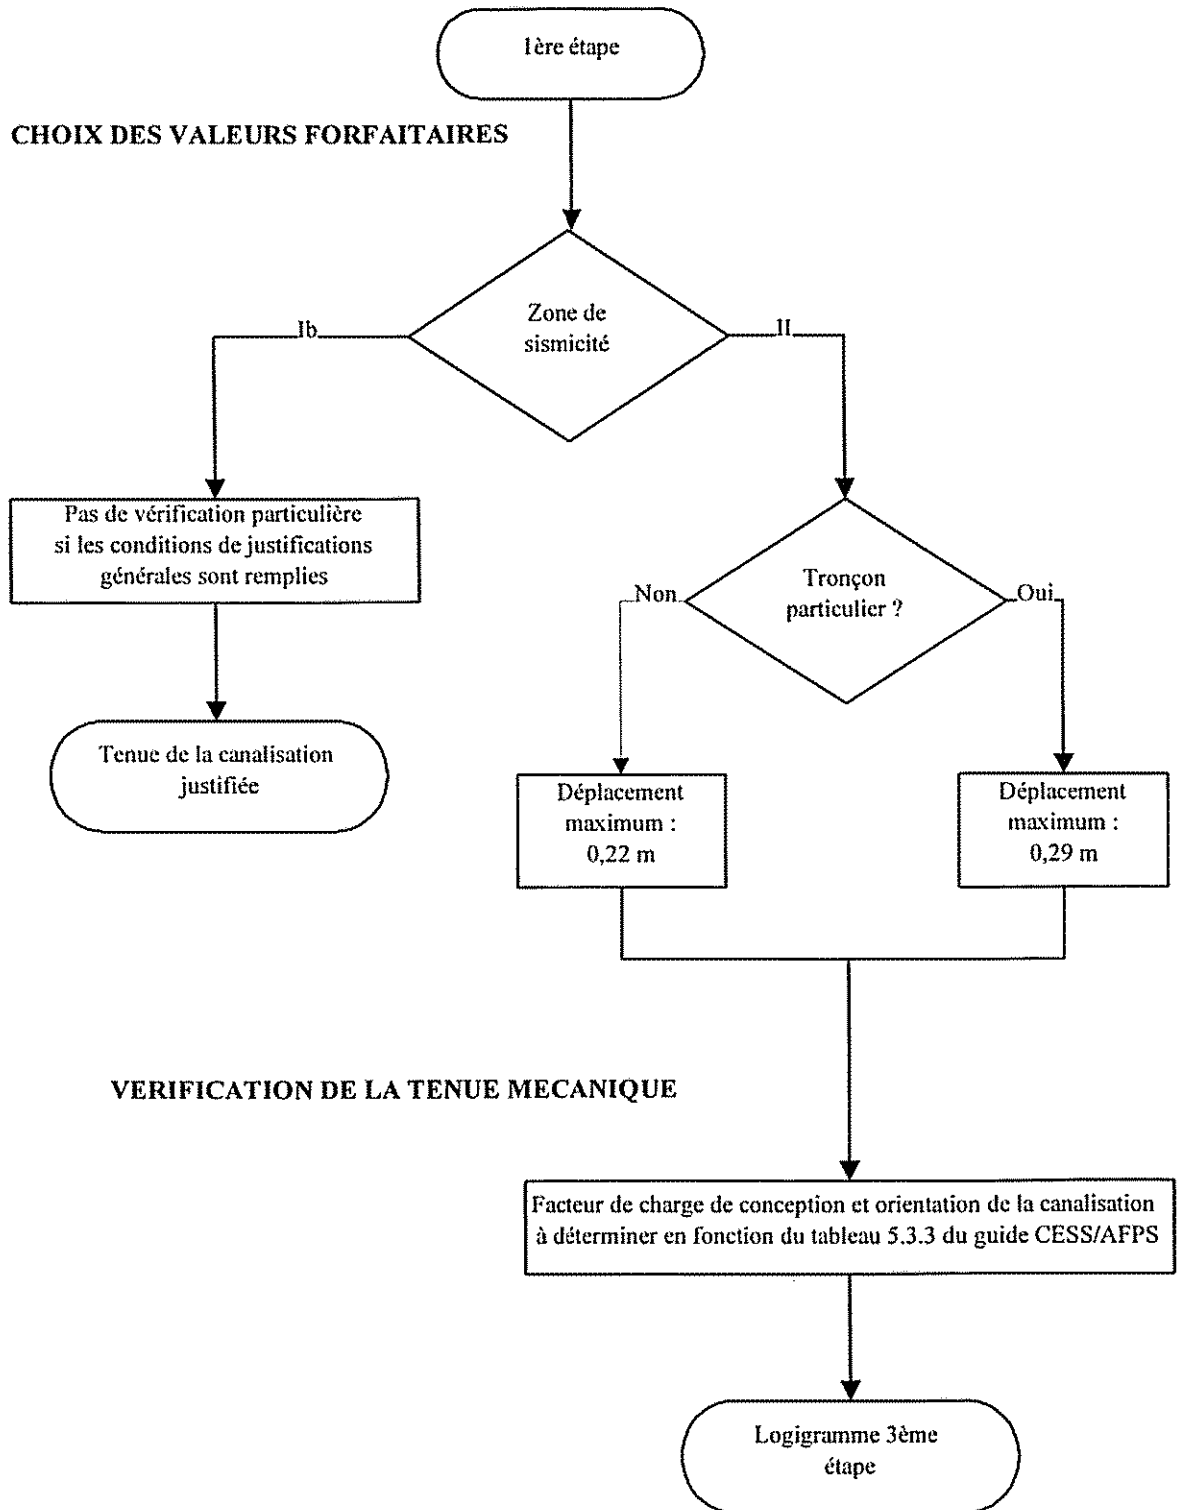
1ère étape

CHOIX DES VALEURS FORFAITAIRES

Zone de sismicité

Ib

II

Pas de vérification particulière si les conditions de justifications générales sont remplies

Tenue de la canalisation justifiée

Tronçon particulier ?

Non

Oui

Déplacement maximum : 0,22 m

Déplacement maximum : 0,29 m

VERIFICATION DE LA TENUE MECANIQUE

Facteur de charge de conception et orientation de la canalisation à déterminer en fonction du tableau 5.3.3 du guide CESS/AFPS

Logigramme 3ème étape